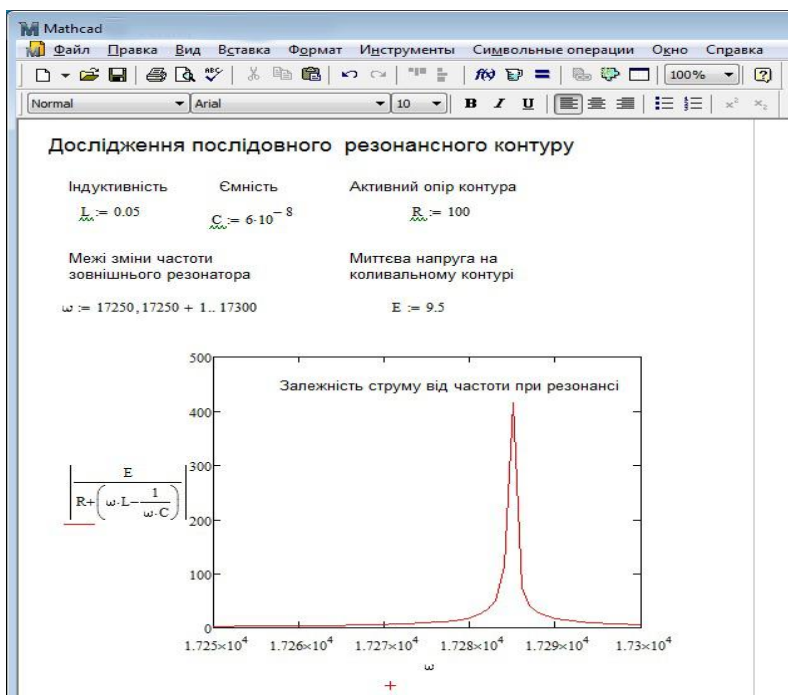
Mathcad
Файл Правка Вид Вставка Формат Инструменты Символьные операции Окно Справка

100%

Normal Arial 10 B I U

Дослідження послідовного резонансного контуру

Індуктивність Ємність Активний опір контура

$L := 0.05$ $C := 6 \cdot 10^{-8}$ $R := 100$

Межі зміни частоти зовнішнього резонатора

Миттєва напруга на коливальному контурі

$\omega := 17250, 17250 + 1 .. 17300$

$E := 9.5$

Залежність струму від частоти при резонансі

$\left| \frac{E}{R + \left( \omega \cdot L - \frac{1}{\omega \cdot C} \right)} \right|$

500
400
300
200
100
0

$1.725\times10^4$ $1.726\times10^4$ $1.727\times10^4$ $1.728\times10^4$ $1.729\times10^4$ $1.73\times10^4$

$\omega$